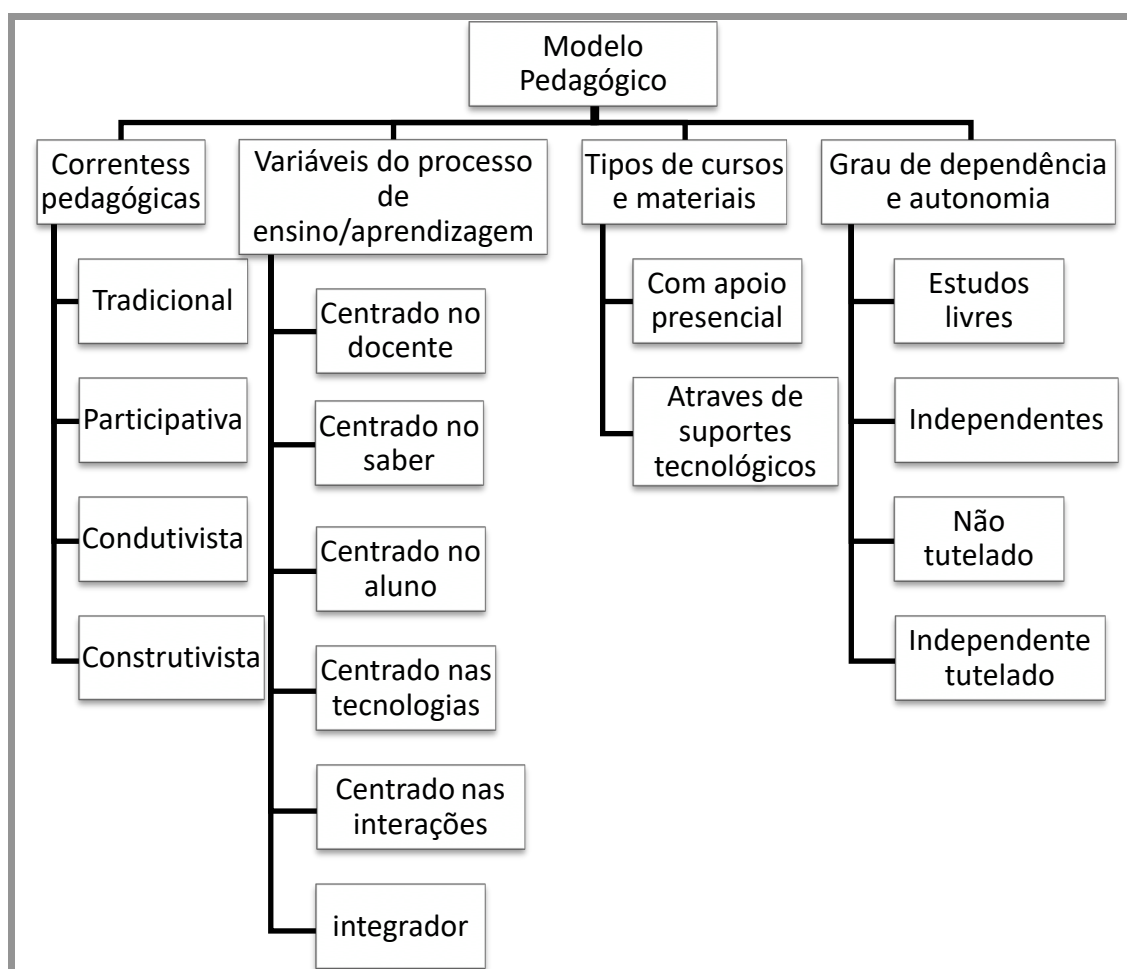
Modelo Pedagógico

Correntess pedagógicas

Tradicional

Participativa

Condutivista

Construtivista

Variáveis do processo de ensino/aprendizagem

Centrado no docente

Centrado no saber

Centrado no aluno

Centrado nas tecnologias

Centrado nas interações

integrador

Tipos de cursos e materiais

Com apoio presencial

Atraves de suportes tecnológicos

Grau de dependência e autonomia

Estudos livres

Independentes

Não tutelado

Independente tutelado